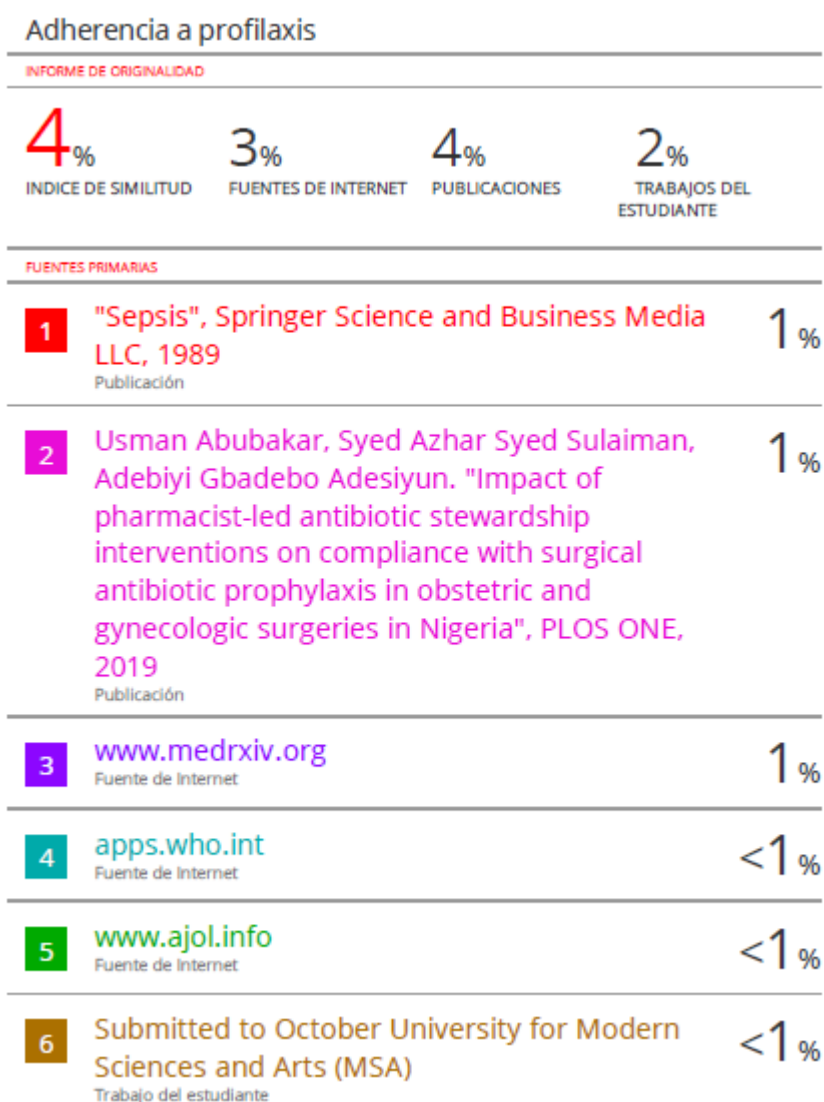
Adherencia a profilaxis

INFORME DE ORIGINALIDAD

4%
INDICE DE SIMILITUD

3%
FUENTES DE INTERNET

4%
PUBLICACIONES

2%
TRABAJOS DEL ESTUDIANTE

FUENTES PRIMARIAS

1
"Sepsis", Springer Science and Business Media LLC, 1989
Publicación
1%

2
Usman Abubakar, Syed Azhar Syed Sulaiman, Adebiyi Gbadebo Adesiyun. "Impact of pharmacist-led antibiotic stewardship interventions on compliance with surgical antibiotic prophylaxis in obstetric and gynecologic surgeries in Nigeria", PLOS ONE, 2019
Publicación
1%

3
www.medrxiv.org
Fuente de Internet
1%

4
apps.who.int
Fuente de Internet
<1%

5
www.ajol.info
Fuente de Internet
<1%

6
Submitted to October University for Modern Sciences and Arts (MSA)
Trabajo del estudiante
<1%